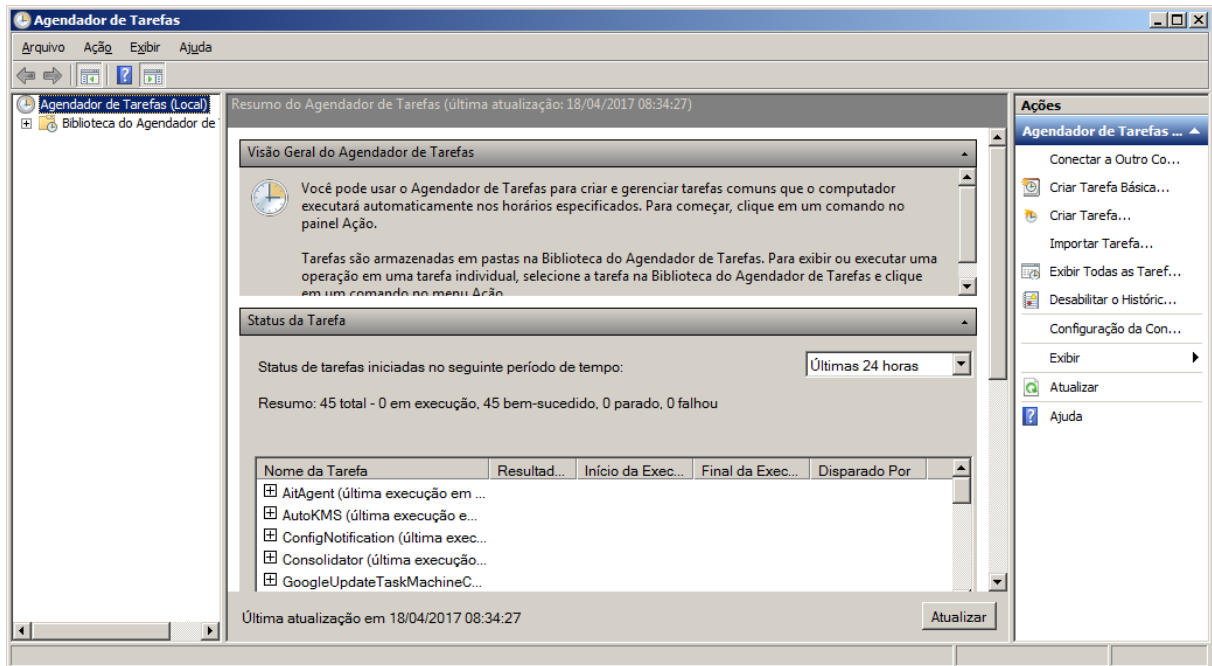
Agendador de Tarefas

Arquivo Ação Exibir Ajuda

Agendador de Tarefas (Local)
Biblioteca do Agendador de T

Resumo do Agendador de Tarefas (última atualização: 18/04/2017 08:34:27)

Visão Geral do Agendador de Tarefas

Você pode usar o Agendador de Tarefas para criar e gerenciar tarefas comuns que o computador executará automaticamente nos horários especificados. Para começar, clique em um comando no painel Ação.

Tarefas são armazenadas em pastas na Biblioteca do Agendador de Tarefas. Para exibir ou executar uma operação em uma tarefa individual, selecione a tarefa na Biblioteca do Agendador de Tarefas e clique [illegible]

Status da Tarefa

Status de tarefas iniciadas no seguinte período de tempo: Últimas 24 horas

Resumo: 45 total - 0 em execução, 45 bem-sucedido, 0 parado, 0 falhou

| Nome da Tarefa | Resultad... | Início da Exec... | Final da Exec... | Disparado Por |
|---|---|---|---|---|
| AitAgent (última execução em ... | | | | |
| AutoKMS (última execução e... | | | | |
| ConfigNotification (última exec... | | | | |
| Consolidator (última execução... | | | | |
| GoogleUpdateTaskMachineC... | | | | |

Última atualização em 18/04/2017 08:34:27

Atualizar

Ações

Agendador de Tarefas ...

Conectar a Outro Co...

Criar Tarefa Básica...

Criar Tarefa...

Importar Tarefa...

Exibir Todas as Taref...

Desabilitar o Históric...

Configuração da Con...

Exibir

Atualizar

Ajuda